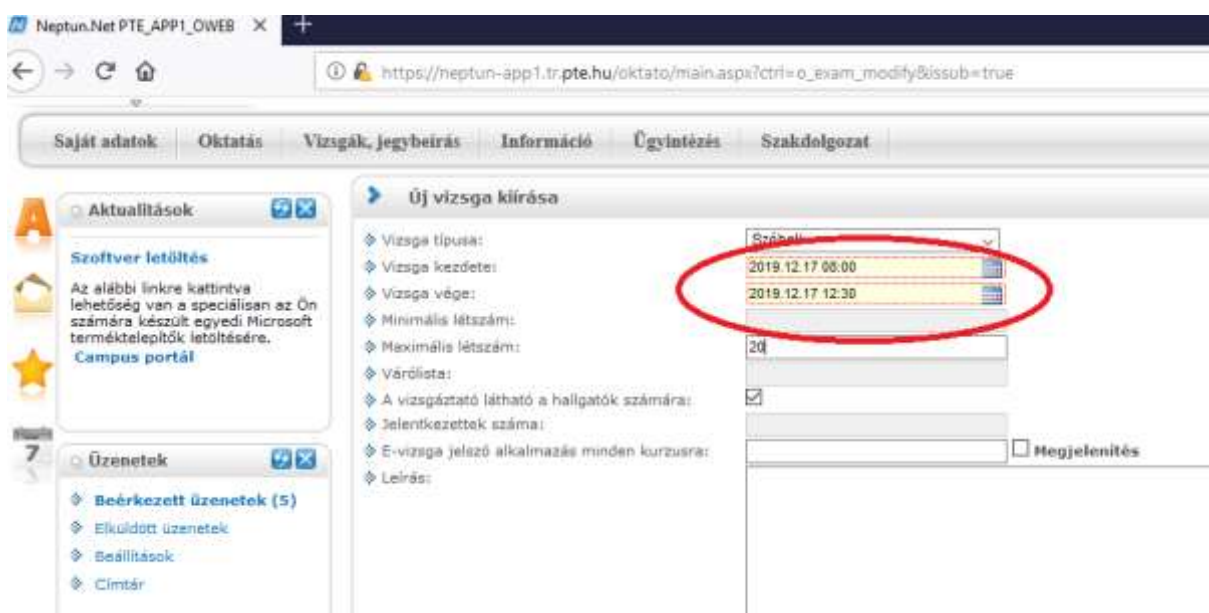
Neptun.Net PTE_APP1_OWEB ×

https://neptun-app1.tr.pte.hu/oktato/main.aspx?ctrl=o_exam_modify&issub=true

Saját adatok | Oktatás | Vizsgák, jegybeírás | Információ | Ügyintézés | Szakdolgozat

Aktualitások

Szoftver letöltés

Az alábbi linkre kattintva lehetőség van a speciálisan az Ön számára készült egyedi Microsoft terméktelepítők letöltésére.
Campus portál

Üzenetek

Beérkezett üzenetek (5)
Elküldött üzenetek
Beállítások
Címtár

Új vizsga kiírása

Vizsga típusa: Szóbeli
Vizsga kezdete: 2019.12.17 08:00
Vizsga vége: 2019.12.17 12:30
Minimális létszám:
Maximális létszám: 20
Várólista:
A vizsgáztató látható a hallgatók számára:
Jelentkezettek száma:
E-vizsga jelszó alkalmazás minden kurzusra: Megjelenítés
Leírás: